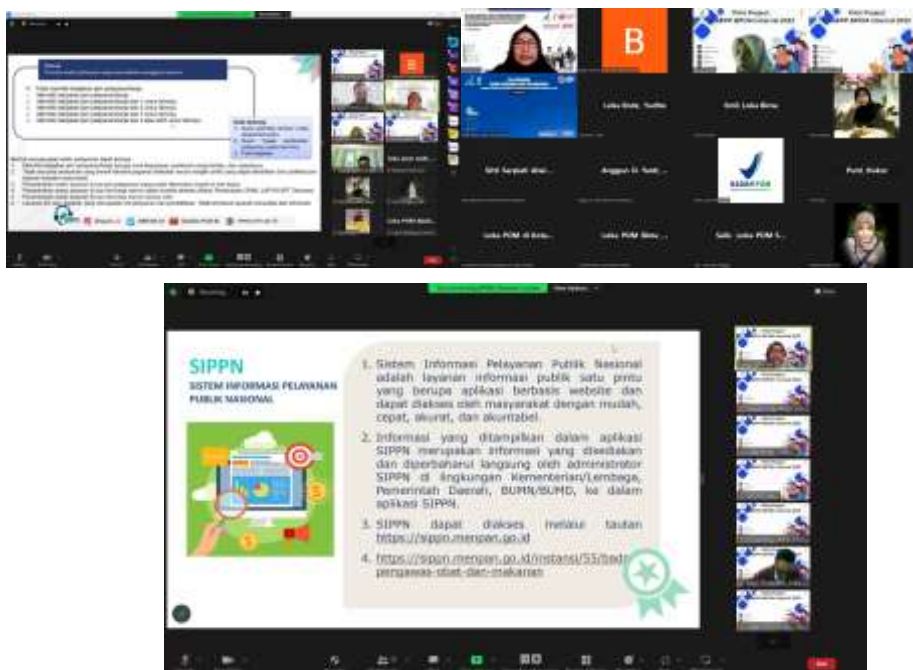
B

Loka Bum. Yudha

Sitti Loka Bima

Siti Sarpati Abd...

Anggun D. Yudi...

BADAN POM

Putri Ruhui

Loka POM di Kota...

Loka POM Bima...

Sulis Loka POM S...

SIPPN

SISTEM INFORMASI PELAYANAN PUBLIK NASIONAL

1. Sistem Informasi Pelayanan Publik Nasional adalah layanan informasi publik satu pintu yang berupa aplikasi berbasis website dan dapat diakses oleh masyarakat dengan mudah, cepat, akurat, dan akuntabel.

2. Informasi yang ditampilkan dalam aplikasi SIPPN merupakan informasi yang disediakan dan diperbaharui langsung oleh administrator SIPPN di lingkungan Kementerian/Lembaga, Pemerintah Daerah, BUMN/BUMD, ke dalam aplikasi SIPPN.

3. SIPPN dapat diakses melalui tautan https://sippn.menpan.go.id

4. https://sippn.menpan.go.id/instansi/55/badan-pengawas-obat-dan-makanan